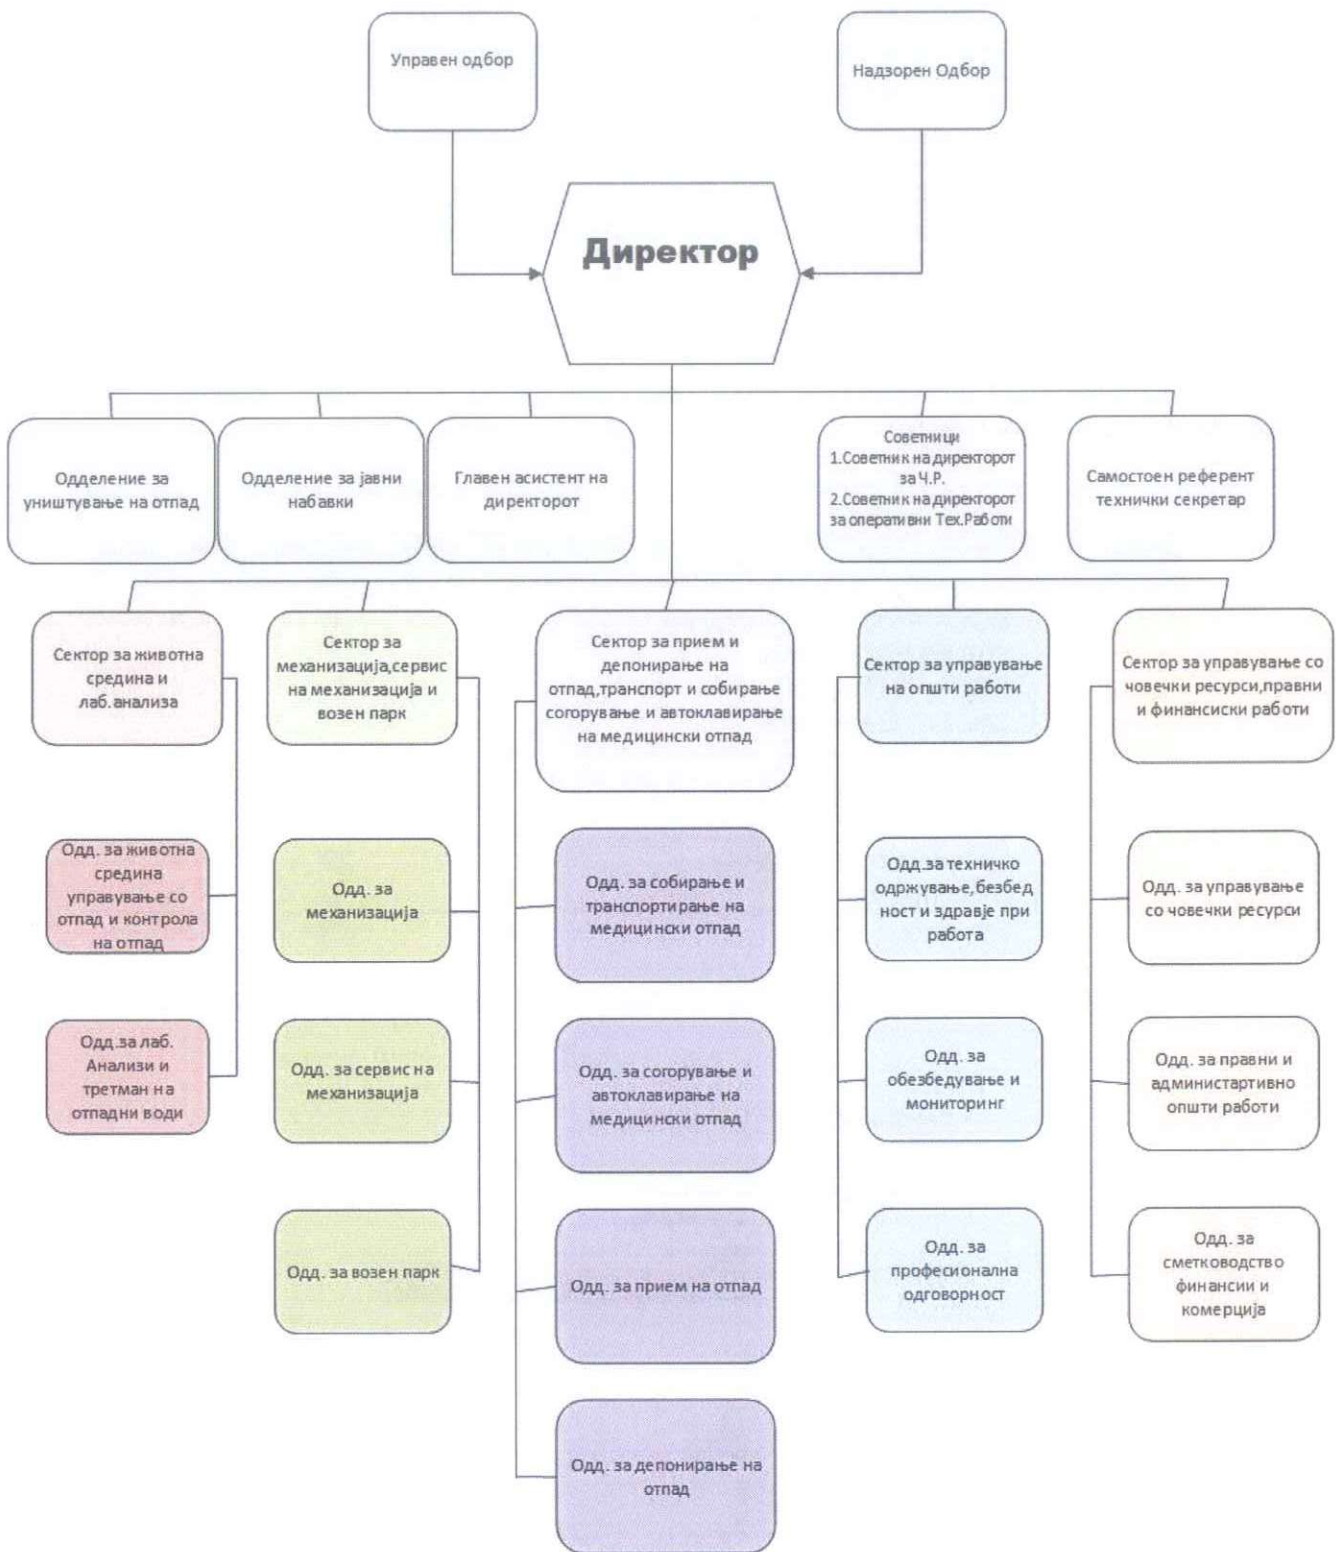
Управен одбор

Надзорен Одбор

Директор

Одделение за уништување на отпад

Одделение за јавни набавки

Главен асистент на директорот

Советници
1.Советник на директорот за Ч.Р.
2.Советник на директорот за оперативни Тех.Работи

Самостоен референт технички секретар

Сектор за животна средина и лаб.анализа

Одд. за животна средина управување со отпад и контрола на отпад

Одд.за лаб. Анализи и третман на отпадни води

Сектор за механизација,сервис на механизација и возен парк

Одд. за механизација

Одд. за сервис на механизација

Одд. за возен парк

Сектор за прием и депонирање на отпад,транспорт и собирање согорување и автоклавирање на медицински отпад

Одд. за собирање и транспортирање на медицински отпад

Одд. за согорување и автоклавирање на медицински отпад

Одд. за прием на отпад

Одд. за депонирање на отпад

Сектор за управување на општи работи

Одд.за технично одржување,безбедност и здравје при работа

Одд. за обезбедување и мониторинг

Одд. за професионална одговорност

Сектор за управување со човечки ресурси,правни и финансиски работи

Одд. за управување со човечки ресурси

Одд. за правни и администартивно општи работи

Одд. за сметководство финансии и комерција